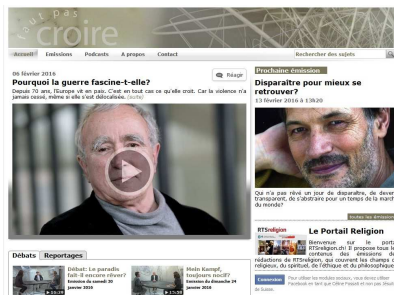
Faut pas croire

Accueil Émissions Podcasts A propos Contact Rechercher des sujets

06 février 2016
Pourquoi la guerre fascine-t-elle?
Réagir
Depuis 70 ans, l'Europe vit en paix. C'est en tout cas ce qu'elle croit. Car la violence n'a jamais cessé, même si elle s'est délocalisée. (Suite)

Débats Reportages

Débat: Le paradis fait-il encore rêver?
Emission du samedi 30 janvier 2016

Mein Kampf, toujours nocif?
Emission du dimanche 24 janvier 2016

Prochaine émission
Disparaître pour mieux se retrouver?
13 février 2016 à 13h20

Qui n'a pas rêvé un jour de disparaître, de devenir transparent, de s'abstraire pour un temps de la marche du monde?

Toutes les émissions

Le Portail Religion
RTSreligion
Bienvenue sur le portail RTSreligion.ch! Il propose tous les contenus des émissions de rédaction de RTSreligion, qui couvrent les champs du religieux, du spirituel, de l'éthique et du philosophique.

Connexion Pour utiliser les modules sociaux, vous devez utiliser Facebook en tant que Céline Fossati et non en tant que Faut pas croire.